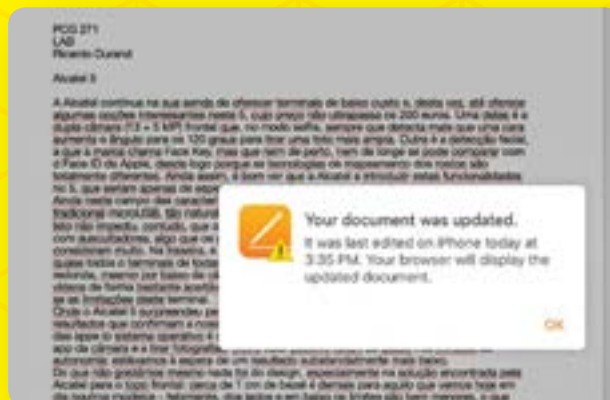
PCG 271
LAB
Ricardo Durand

Alcatel 5

A Alcatel continua na sua senda de oferecer terminais de baixo custo e, desta vez, até oferece algumas opções interessantes neste 5, cujo preço não ultrapassa os 200 euros. Uma delas é a dupla câmara (13 + 5 MP) frontal que, no modo selfie, sempre que deteta mais que uma cara aumenta o ângulo para os 120 graus para tirar uma foto mais ampla. Outra é a deteção facial, a que a marca chama Face Key, mas que nem de perto, nem de longe se pode comparar com o Face ID da Apple, desde logo porque as tecnologias de mapeamento dos rostos são totalmente diferentes. Ainda assim, é bom ver que a Alcatel a introduzir estas funcionalidades no 5, que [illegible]

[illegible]

Your document was updated.

It was last edited on iPhone today at 3:35 PM. Your browser will display the updated document.

OK